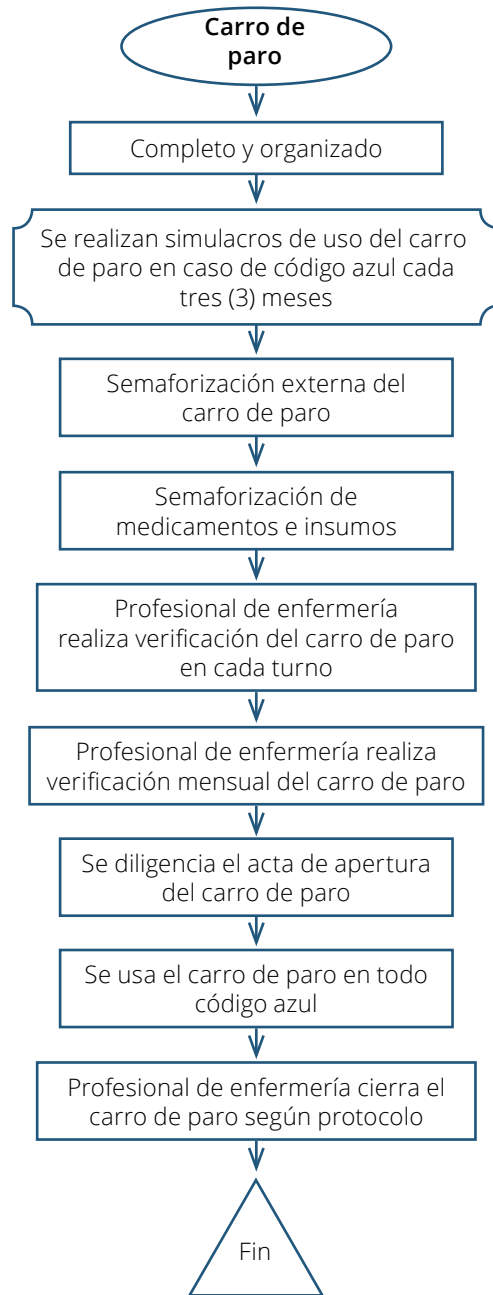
Carro de paro

Completo y organizado

Se realizan simulacros de uso del carro de paro en caso de código azul cada tres (3) meses

Semaforización externa del carro de paro

Semaforización de medicamentos e insumos

Profesional de enfermería realiza verificación del carro de paro en cada turno

Profesional de enfermería realiza verificación mensual del carro de paro

Se diligencia el acta de apertura del carro de paro

Se usa el carro de paro en todo código azul

Profesional de enfermería cierra el carro de paro según protocolo

Fin